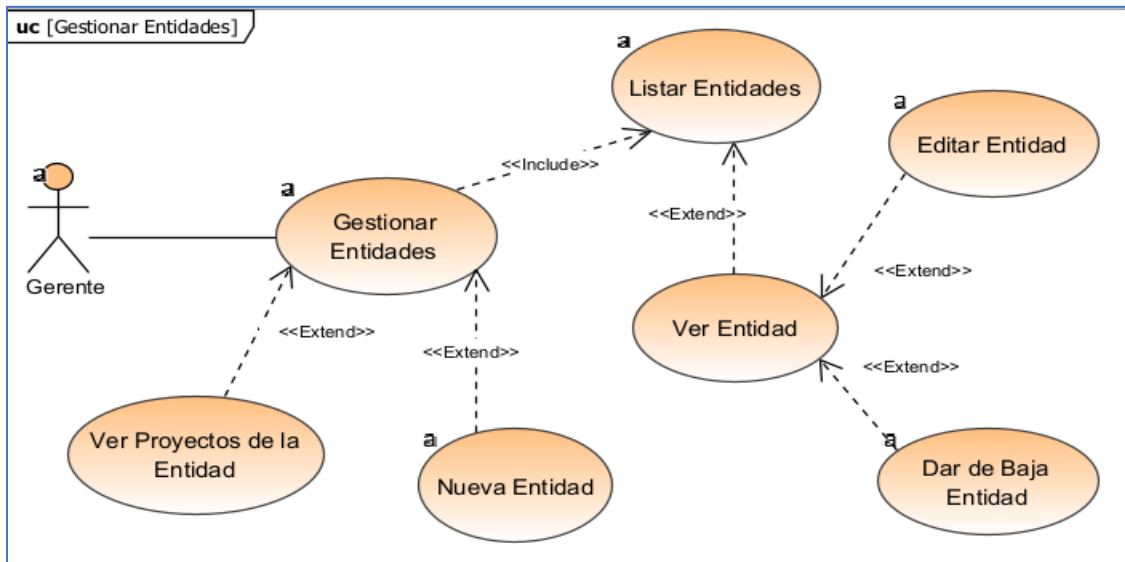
uc [Gestionar Entidades]

a
Listar Entidades

a
Editar Entidad

a
Gerente

<<Include>>

a
Gestionar Entidades

<<Extend>>

<<Extend>>

Ver Entidad

<<Extend>>

<<Extend>>

<<Extend>>

Ver Proyectos de la Entidad

a
Nueva Entidad

a
Dar de Baja Entidad